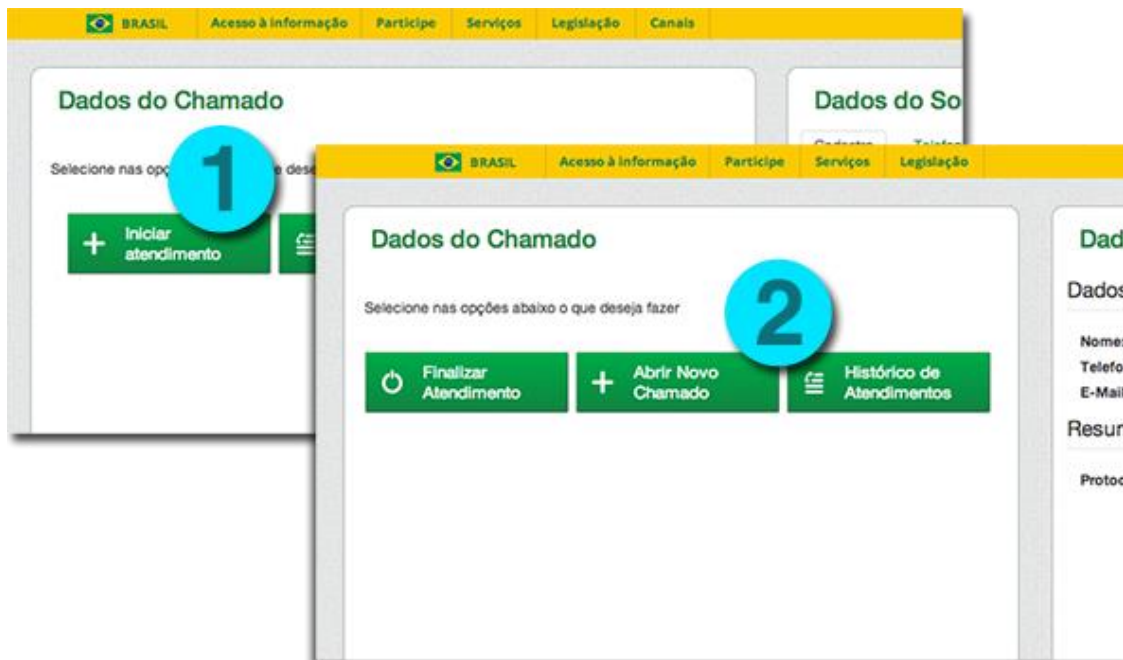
BRASIL Acesso à informação Participe Serviços Legislação Canais

Dados do Chamado

1

Selecione nas opç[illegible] dese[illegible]

Iniciar atendimento

Dados do So

Cadastro Telefo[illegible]

BRASIL Acesso à informação Participe Serviços Legislação

Dados do Chamado

2

Selecione nas opções abaixo o que deseja fazer

Finalizar Atendimento

Abrir Novo Chamado

Histórico de Atendimentos

Dad

Dados

Nome

Telefo

E-Mail

Resur

Protoc